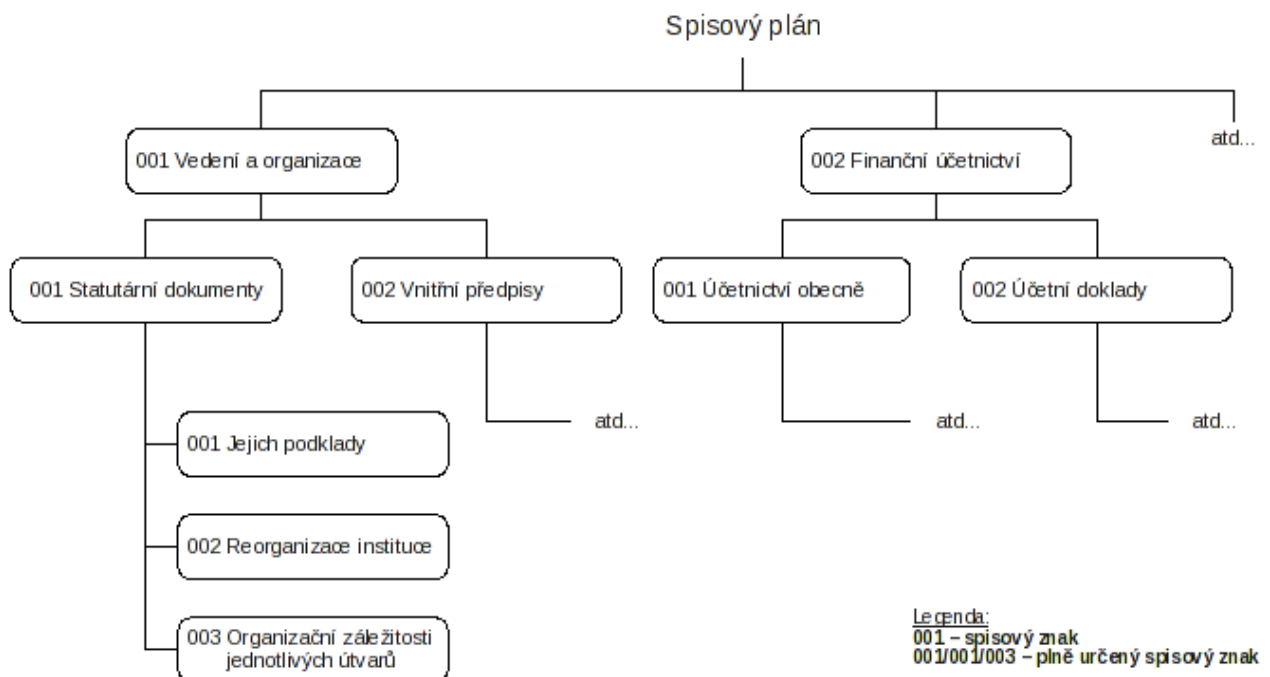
Spisový plán

001 Vedení a organizace

002 Finanční účetnictví

atd...

001 Statutární dokumenty

002 Vnitřní předpisy

001 Účetnictví obecně

002 Účetní doklady

atd...

atd...

atd...

001 Jejich podklady

002 Reorganizace instituce

003 Organizační záležitosti jednotlivých útvarů

Legenda:
001 – spisový znak
001/001/003 – plně určený spisový znak